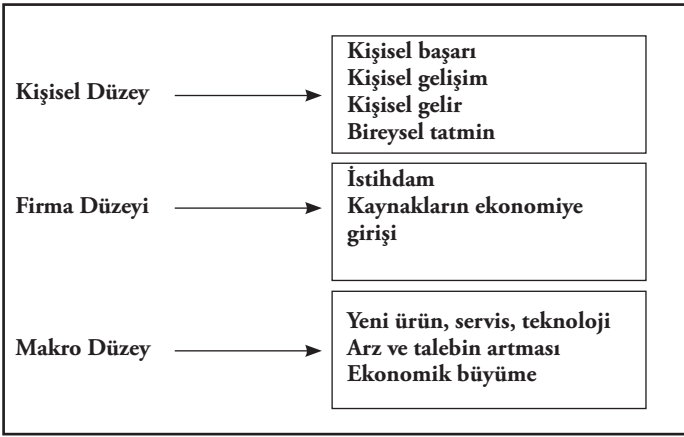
Kişisel Düzey

Kişisel başarı
Kişisel gelişim
Kişisel gelir
Bireysel tatmin

Firma Düzeyi

İstihdam
Kaynakların ekonomiye girişi

Makro Düzey

Yeni ürün, servis, teknoloji
Arz ve talebin artması
Ekonomik büyüme